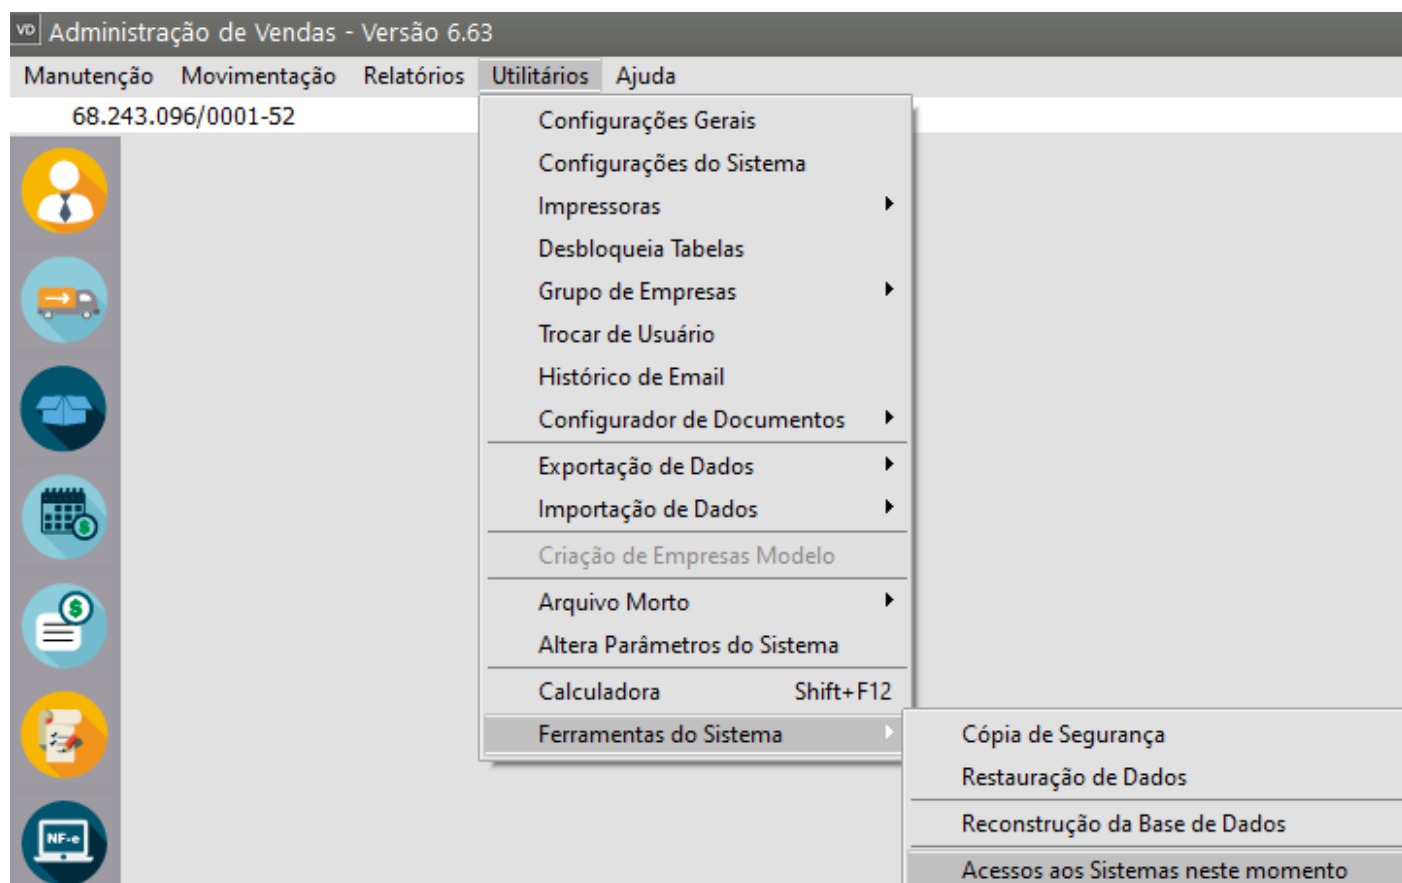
VD Administração de Vendas - Versão 6.63

Manutenção Movimentação Relatórios Utilitários Ajuda

68.243.096/0001-52

Configurações Gerais
Configurações do Sistema
Impressoras
Desbloqueia Tabelas
Grupo de Empresas
Trocar de Usuário
Histórico de Email
Configurador de Documentos
Exportação de Dados
Importação de Dados
Criação de Empresas Modelo
Arquivo Morto
Altera Parâmetros do Sistema
Calculadora Shift+F12
Ferramentas do Sistema

Cópia de Segurança
Restauração de Dados
Reconstrução da Base de Dados
Acessos aos Sistemas neste momento

NF-e